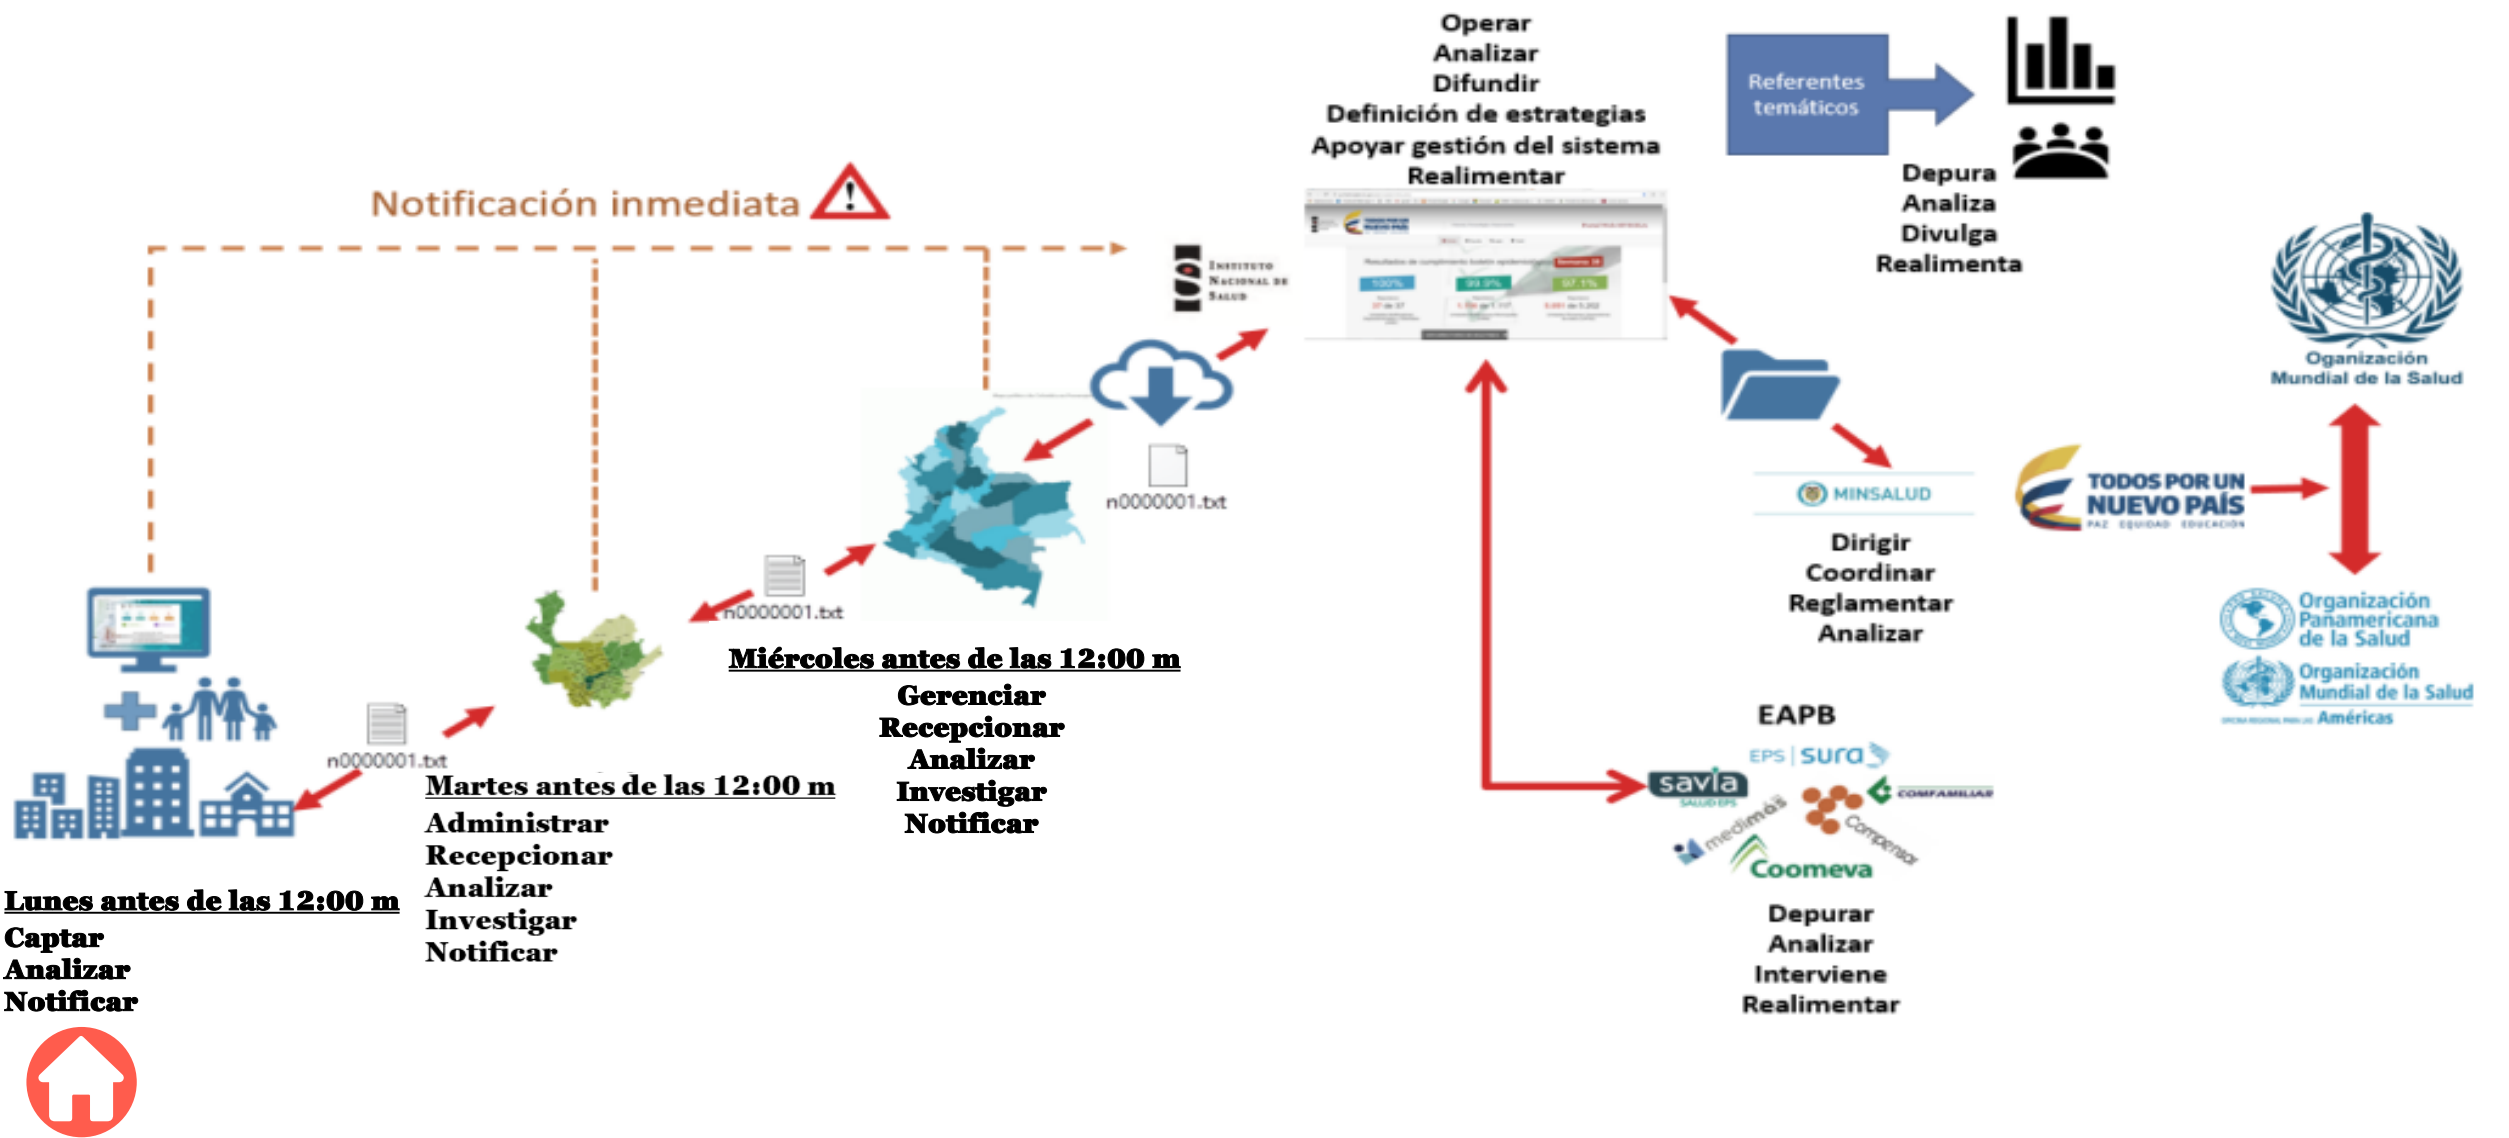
Operar
Analizar
Difundir
Definición de estrategias
Apoyar gestión del sistema
Realimentar

Referentes temáticos

Depura
Analiza
Divulga
Realimenta

Notificación inmediata

Instituto Nacional de Salud

Oganización Mundial de la Salud

n0000001.txt

MINSALUD

TODOS POR UN NUEVO PAÍS
PAZ EQUIDAD EDUCACIÓN

Dirigir
Coordinar
Reglamentar
Analizar

n0000001.txt

Miércoles antes de las 12:00 m
Gerenciar
Recepcionar
Analizar
Investigar
Notificar

Organización Panamericana de la Salud
Organización Mundial de la Salud
Américas

EAPB
EPS | sura
savia
medimás
COMFAMILIAR
Compensar
Coomeva

n0000001.txt

Martes antes de las 12:00 m
Administrar
Recepcionar
Analizar
Investigar
Notificar

Depurar
Analizar
Interviene
Realimentar

Lunes antes de las 12:00 m
Captar
Analizar
Notificar